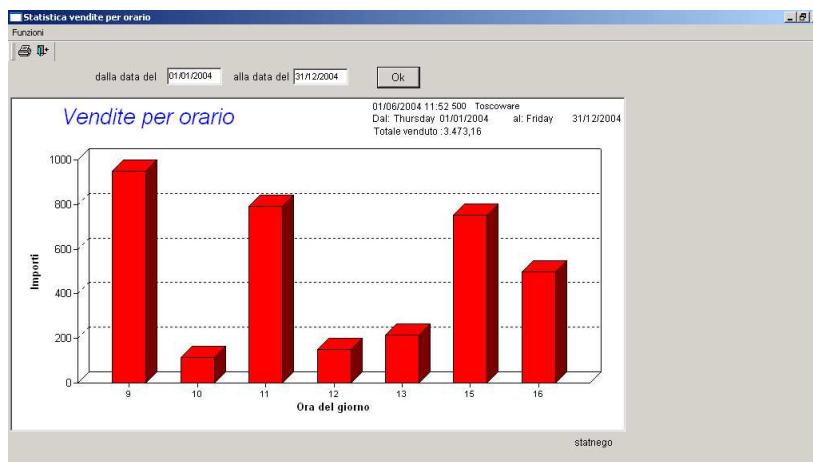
Statistica vendite per orario

Funzioni

dalla data del 01/01/2004 alla data del 31/12/2004 Ok

Vendite per orario

01/06/2004 11:52 500 Toscoware
Dal: Thursday 01/01/2004 al: Friday 31/12/2004
Totale venduto : 3.473,16

1000
800
600
400
200
0

Importi

9
10
11
12
13
15
16

Ora del giorno

statnego